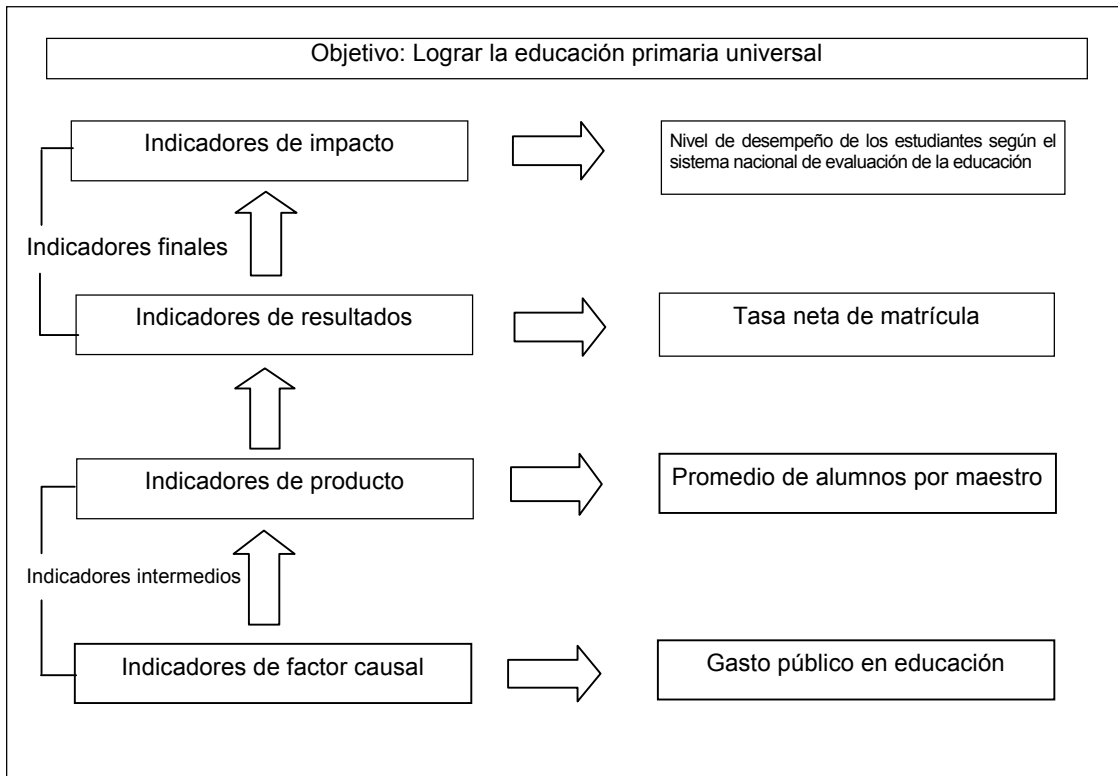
Objetivo: Lograr la educación primaria universal

Indicadores de impacto

Nivel de desempeño de los estudiantes según el sistema nacional de evaluación de la educación

Indicadores finales

Indicadores de resultados

Tasa neta de matrícula

Indicadores de producto

Promedio de alumnos por maestro

Indicadores intermedios

Indicadores de factor causal

Gasto público en educación